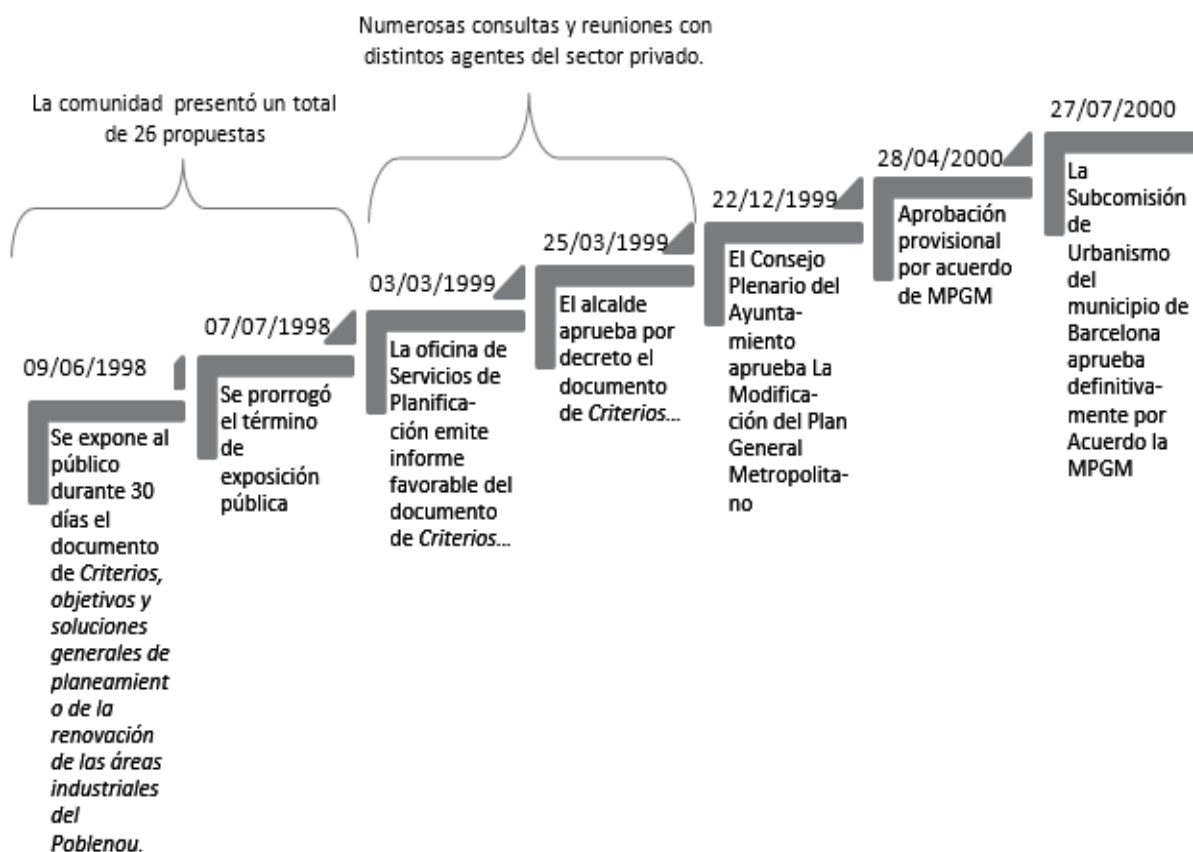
Numerosas consultas y reuniones con distintos agentes del sector privado.

La comunidad presentó un total de 26 propuestas

27/07/2000

28/04/2000

22/12/1999

25/03/1999

03/03/1999

07/07/1998

09/06/1998

Se expone al público durante 30 días el documento de *Criterios, objetivos y soluciones generales de planeamient o de la renovación de las áreas industriales del Poblenou.*

Se prorrogó el término de exposición pública

La oficina de Servicios de Planificación emite informe favorable del documento de *Criterios…*

El alcalde aprueba por decreto el documento de *Criterios…*

El Consejo Plenario del Ayuntamiento aprueba La Modificación del Plan General Metropolitano

Aprobación provisional por acuerdo de MPGM

La Subcomisión de Urbanismo del municipio de Barcelona aprueba definitivamente por Acuerdo la MPGM